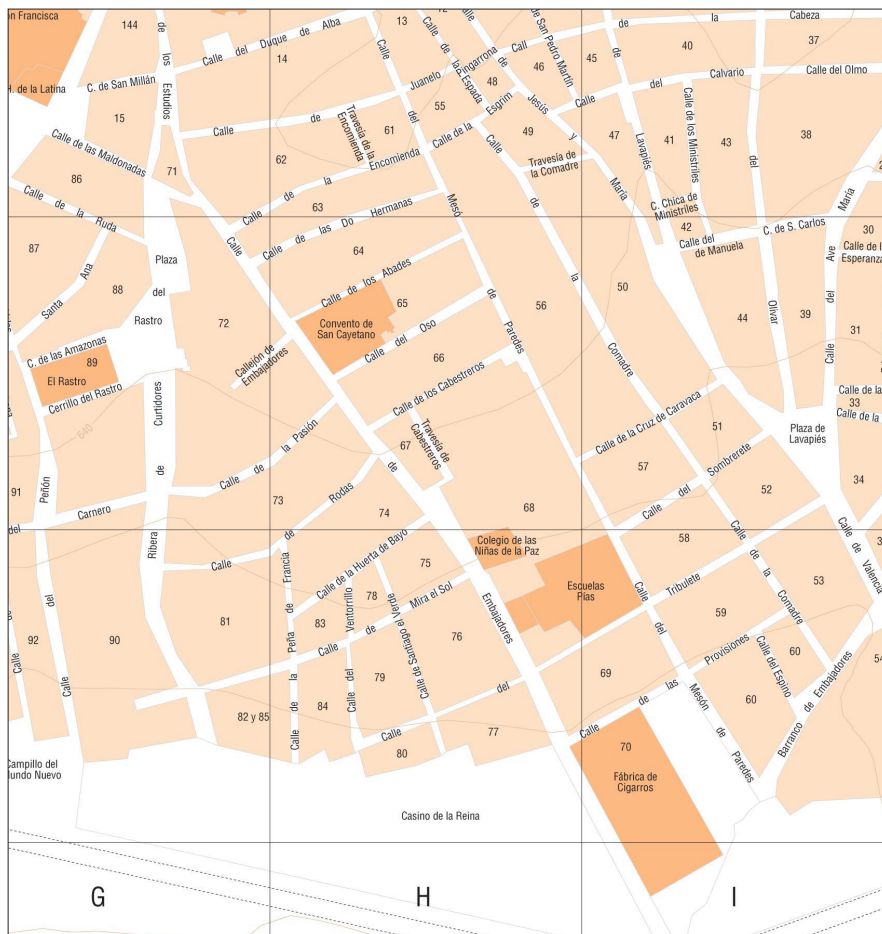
n Francisca
144
13
Calle del Duque de Alba
14
H. de la Latina
C. de San Millán
Calle de los Estudios
Juanelo
Calle de la Espada
Calle Cabeza
40
37
Calle del Calvario
Calle del Olmo
Calle de San Pedro Mártir
45
46
48
Calle Esgrim
Jesús y María
55
15
Calle de las Maldonadas
Travesía de la Encomienda
61
Calle de la Encomienda
49
Travesía de la Comadre
47
Lavapiés
41
Calle de los Ministriles
43
38
86
71
62
Calle de la
63
Calle de las Dos Hermanas
Calle de la Ruda
Calle Mesón de Paredes
C. Chica de Ministriles
42
Calle de Manuela
C. de S. Carlos
Calle del Ave María
30
Calle de la Esperanza
87
Plaza del Rastro
64
Calle de los Abades
65
Convento de San Cayetano
Santa Ana
88
72
Calle del Oso
56
50
Calle de la Comadre
44
Olivar
39
31
Rastro
C. de las Amazonas
89
El Rastro
Cerrillo del Rastro
Callejón de Embajadores
66
Calle de los Cabestreros
Travesía de Cabestreros
Calle de la Cruz de Caravaca
51
Plaza de Lavapiés
Calle de la
33
Calle de la
Curtidores
Calle de la Pasión
67
57
640
91
Peñón
Carnero
Ribera de Curtidores
Calle de Rodas
73
74
68
Calle del Sombrerete
52
34
58
Colegio de las Niñas de la Paz
Escuelas Pías
Calle de Francia
Calle de la Huerta de Bayo
75
Ventorrillo
78
Calle de Mira el Sol
Calle de Santiago el Verde
Embajadores
Calle Tribulete
53
Calle de Valencia
92
Calle del
Calle
90
81
Peña de
83
76
59
Calle del Espino
60
Calle de la Comadre
Calle del Mesón de Paredes
Calle de las Provisiones
79
84
Calle del
Calle de la
82 y 85
Calle
80
77
69
60
Barranco de Embajadores
54
70
Fábrica de Cigarros
Campillo del Mundo Nuevo
Casino de la Reina
G
H
I